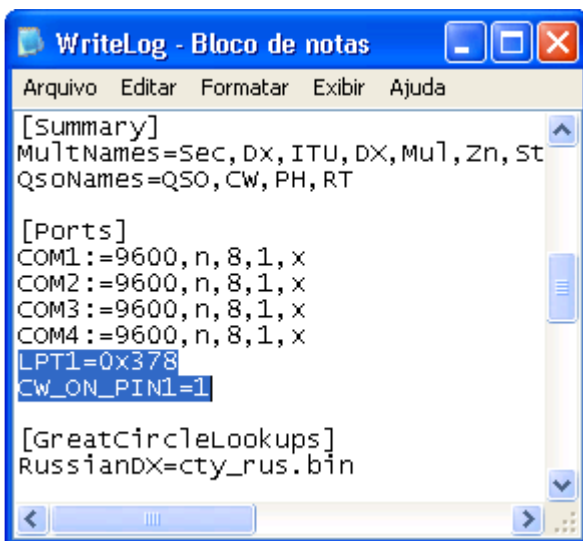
WriteLog - Bloco de notas

Arquivo Editar Formatar Exibir Ajuda

[Summary]
MultNames=Sec,Dx,ITU,DX,Mul,Zn,St
QsoNames=QSO,CW,PH,RT

[Ports]
COM1:=9600,n,8,1,x
COM2:=9600,n,8,1,x
COM3:=9600,n,8,1,x
COM4:=9600,n,8,1,x
LPT1=0x378
CW_ON_PIN1=1

[GreatCircleLookups]
RussianDX=cty_rus.bin